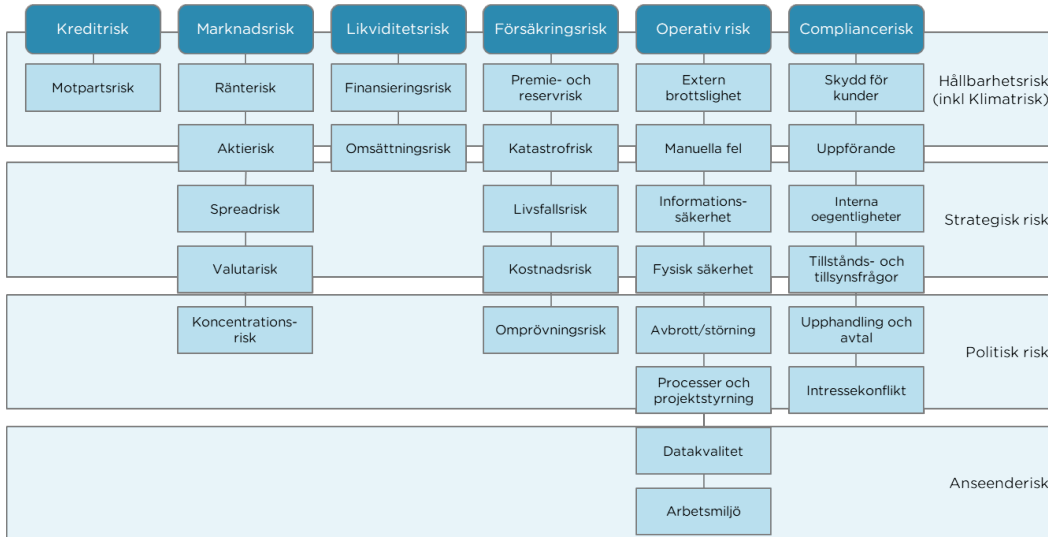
Kreditrisk
Motpartsrisk

Marknadsrisk
Ränterisk
Aktierisk
Spreadrisk
Valutarisk
Koncentrationsrisk

Likviditetsrisk
Finansieringsrisk
Omsättningsrisk

Försäkringsrisk
Premie- och reservrisk
Katastrofrisk
Livsfallsrisk
Kostnadsrisk
Omprövningsrisk

Operativ risk
Extern brottslighet
Manuella fel
Informationssäkerhet
Fysisk säkerhet
Avbrott/störning
Processer och projektstyrning
Datakvalitet
Arbetsmiljö

Compliancerisk
Skydd för kunder
Uppförande
Interna oegentligheter
Tillstånds- och tillsynsfrågor
Upphandling och avtal
Intressekonflikt

Hållbarhetsrisk (inkl Klimatrisk)
Strategisk risk
Politisk risk
Anseenderisk